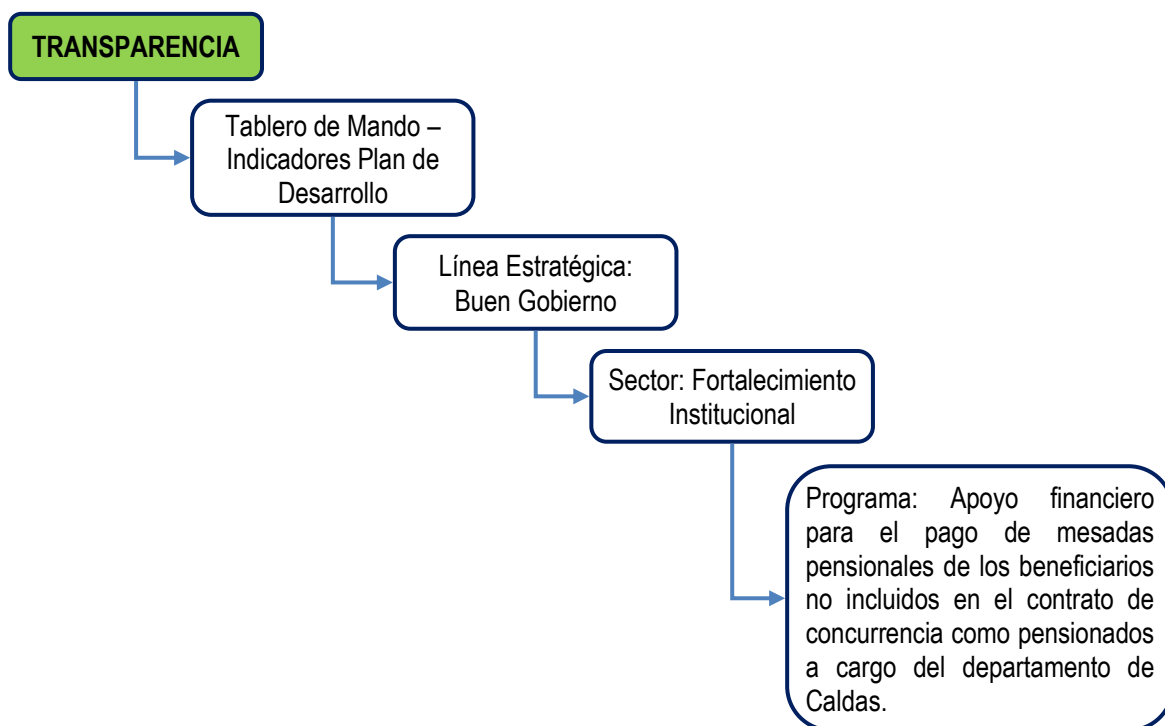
TRANSPARENCIA

Tablero de Mando – Indicadores Plan de Desarrollo

Línea Estratégica: Buen Gobierno

Sector: Fortalecimiento Institucional

Programa: Apoyo financiero para el pago de mesadas pensionales de los beneficiarios no incluidos en el contrato de concurrencia como pensionados a cargo del departamento de Caldas.